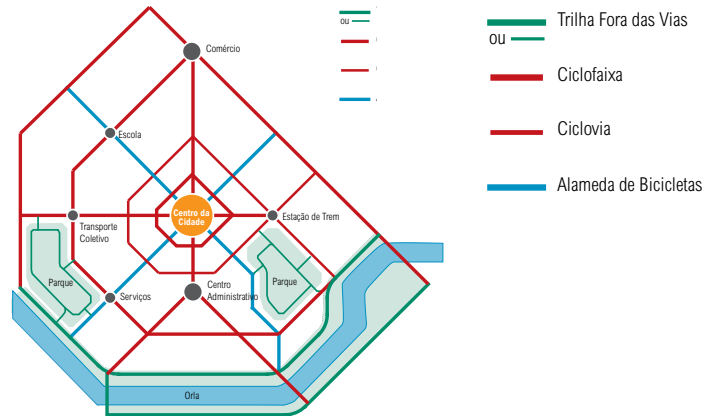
ou

Trilha Fora das Vias
ou

Ciclofaixa

Ciclovia

Alameda de Bicicletas

Comércio

Escola

Centro da Cidade

Estação de Trem

Transporte Coletivo

Parque

Parque

Serviços

Centro Administrativo

Orla